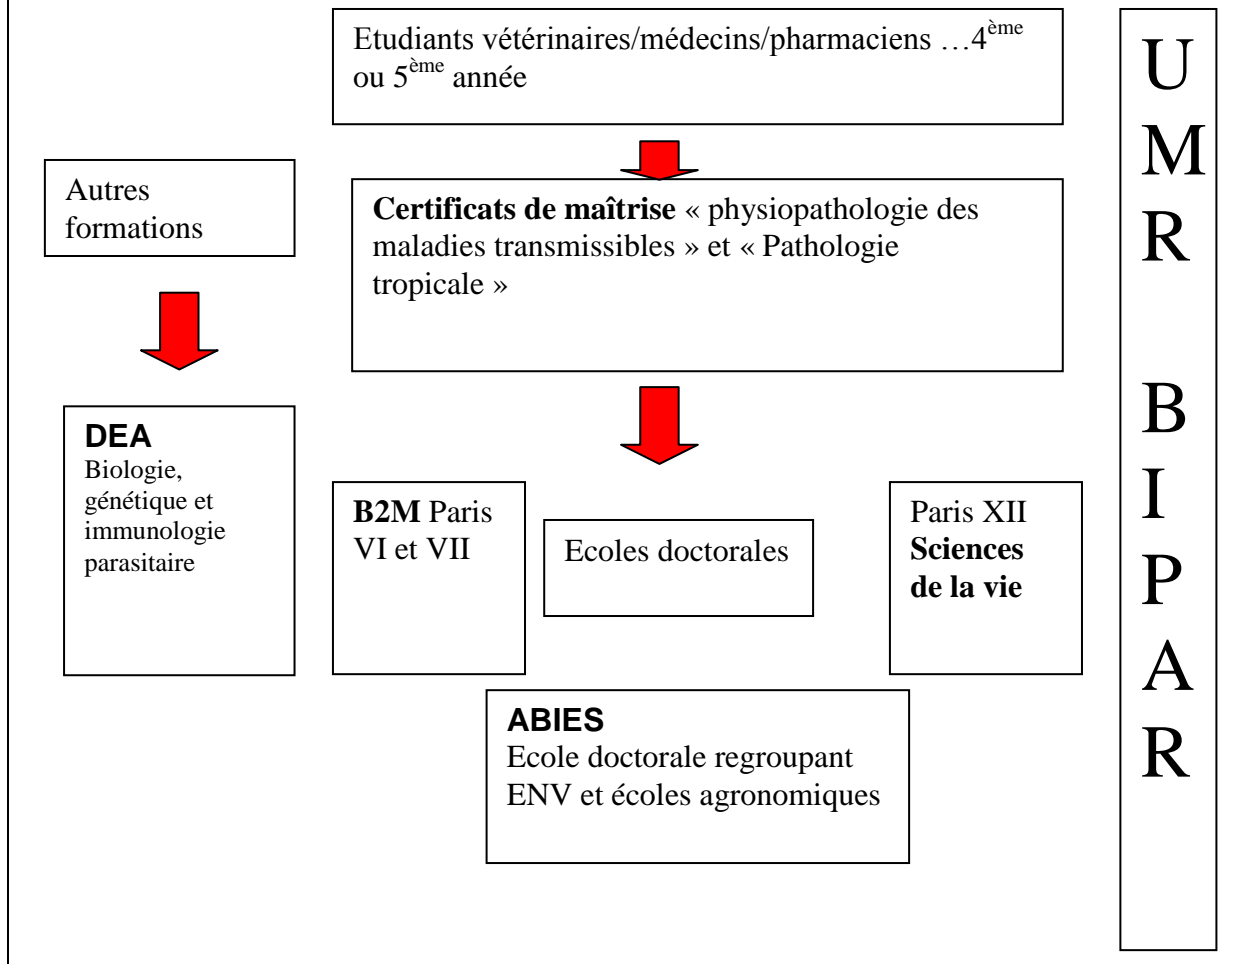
Etudiants vétérinaires/médecins/pharmaciens …4$^{ème}$ ou 5$^{ème}$ année

Autres formations

Certificats de maîtrise « physiopathologie des maladies transmissibles » et « Pathologie tropicale »

DEA
Biologie, génétique et immunologie parasitaire

B2M Paris VI et VII

Ecoles doctorales

Paris XII
Sciences de la vie

ABIES
Ecole doctorale regroupant ENV et écoles agronomiques

U
M
R

B
I
P
A
R